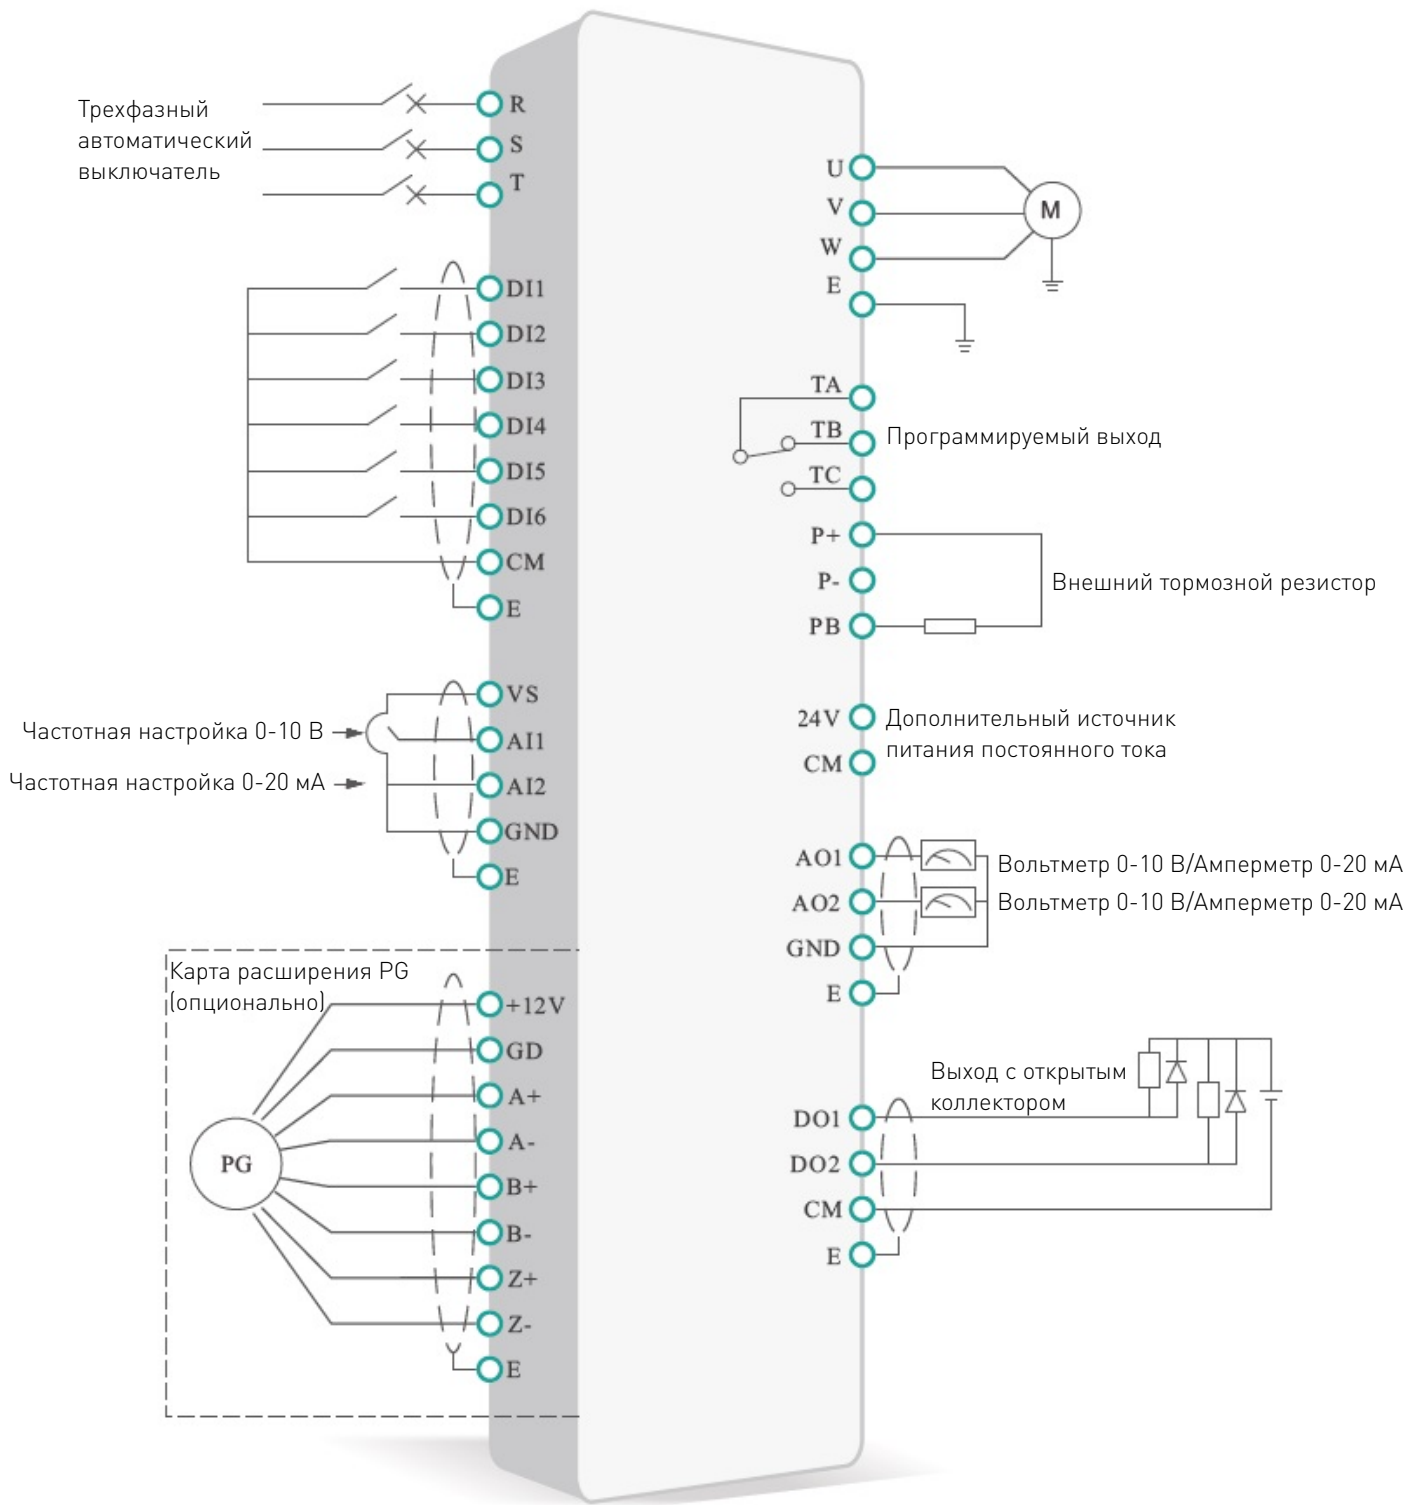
Трехфазный автоматический выключатель

R
S
T

DI1
DI2
DI3
DI4
DI5
DI6
CM
E

Частотная настройка 0-10 В
Частотная настройка 0-20 мА

VS
AI1
AI2
GND
E

Карта расширения PG (опционально)

PG

+12V
GD
A+
A-
B+
B-
Z+
Z-
E

U
V
W
E

M

TA
TB
TC

Программируемый выход

P+
P-
PB

Внешний тормозной резистор

24V
CM

Дополнительный источник питания постоянного тока

AO1
AO2
GND
E

Вольтметр 0-10 В/Амперметр 0-20 мА
Вольтметр 0-10 В/Амперметр 0-20 мА

Выход с открытым коллектором

DO1
DO2
CM
E